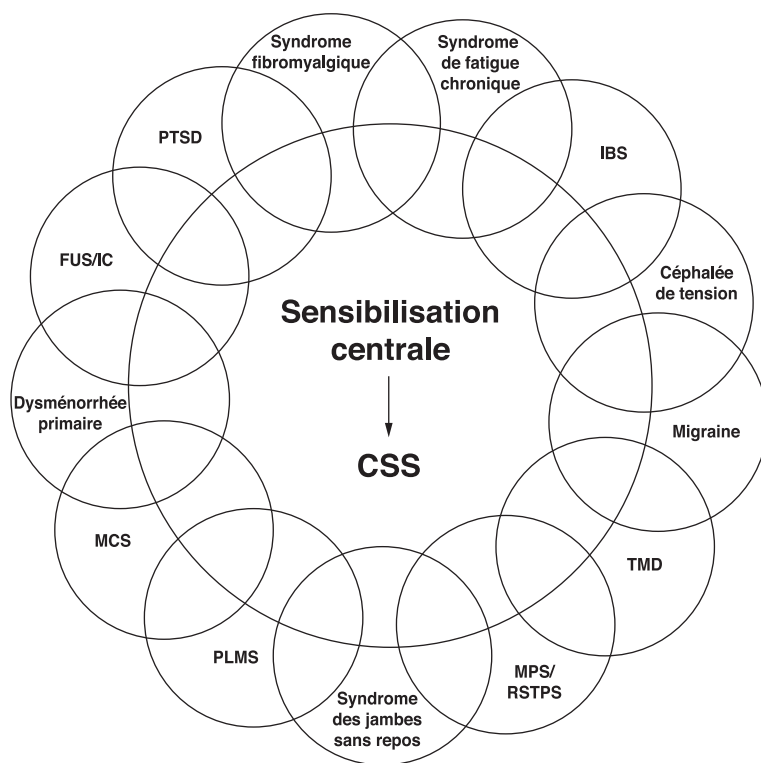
Syndrome fibromyalgique

Syndrome de fatigue chronique

IBS

Céphalée de tension

Migraine

TMD

MPS/ RSTPS

Syndrome des jambes sans repos

PLMS

MCS

Dysménorrhée primaire

FUS/IC

PTSD

Sensibilisation centrale

CSS